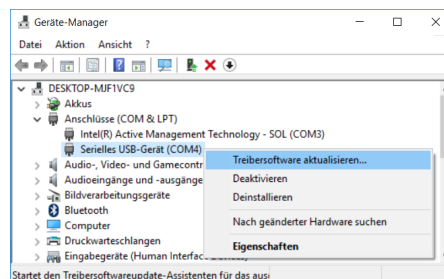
Geräte-Manager

Datei Aktion Ansicht ?

DESKTOP-MJF1VC9
Akkus
Anschlüsse (COM & LPT)
Intel(R) Active Management Technology - SOL (COM3)
Serielles USB-Gerät (COM4)
Audio-, Video- und Gamecontr
Audioeingänge und -ausgänge
Bildverarbeitungsgeräte
Bluetooth
Computer
Druckwarteschlangen
Eingabegeräte (Human Interface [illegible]

Treibersoftware aktualisieren...
Deaktivieren
Deinstallieren
Nach geänderter Hardware suchen
Eigenschaften

Startet den Treibersoftwareupdate-Assistenten für das ausg